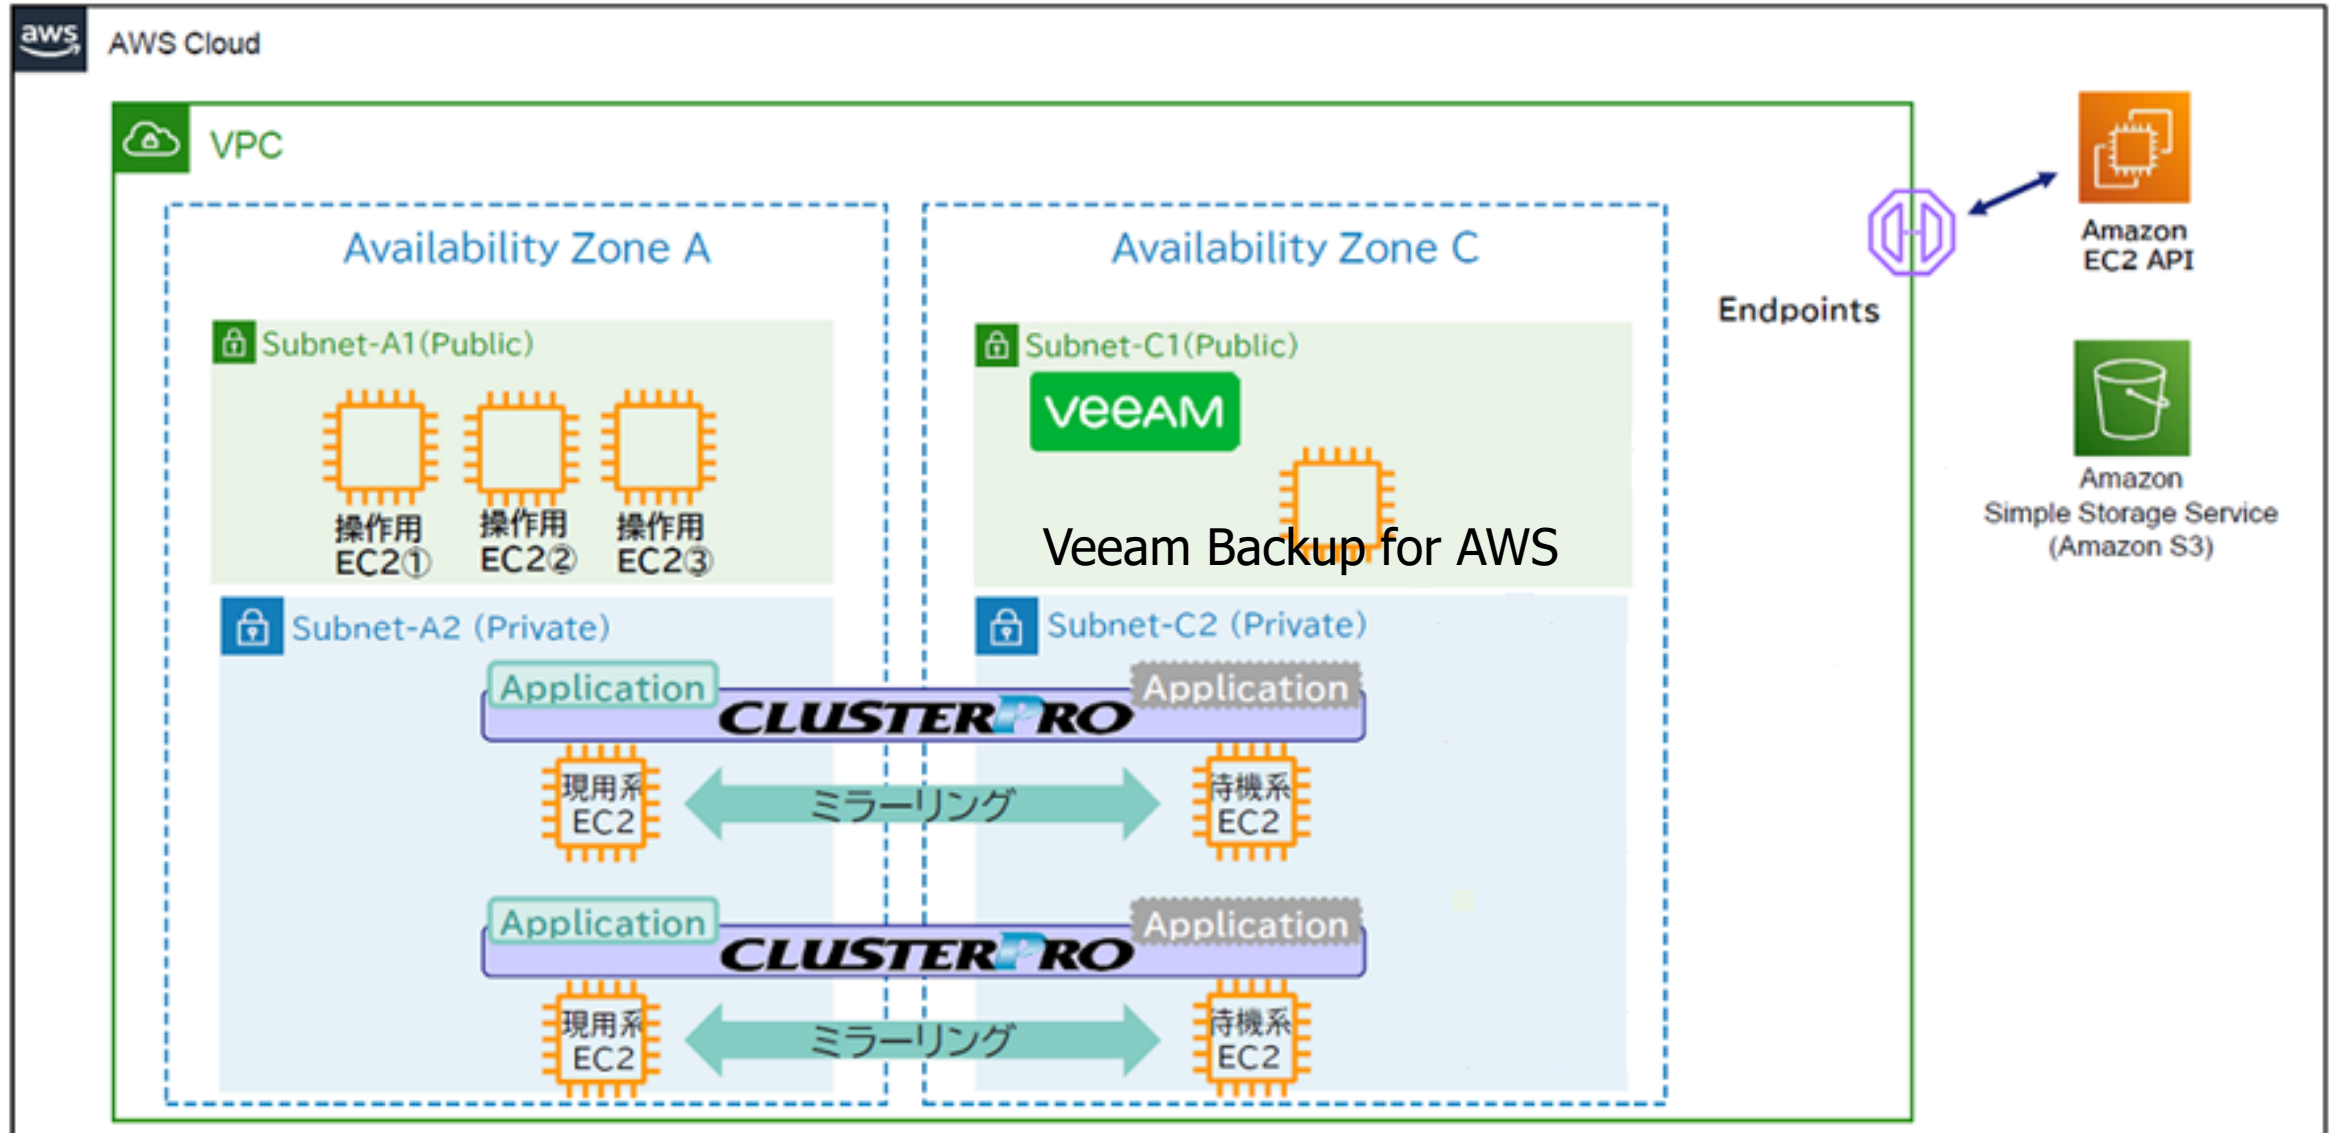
aws AWS Cloud

VPC

Availability Zone A

Availability Zone C

Endpoints

Amazon EC2 API

Amazon Simple Storage Service (Amazon S3)

Subnet-A1(Public)

操作用 EC2①

操作用 EC2②

操作用 EC2③

Subnet-C1(Public)

veeAM

Veeam Backup for AWS

Subnet-A2 (Private)

Subnet-C2 (Private)

Application

CLUSTERPRO

Application

現用系 EC2

ミラーリング

待機系 EC2

Application

CLUSTERPRO

Application

現用系 EC2

ミラーリング

待機系 EC2